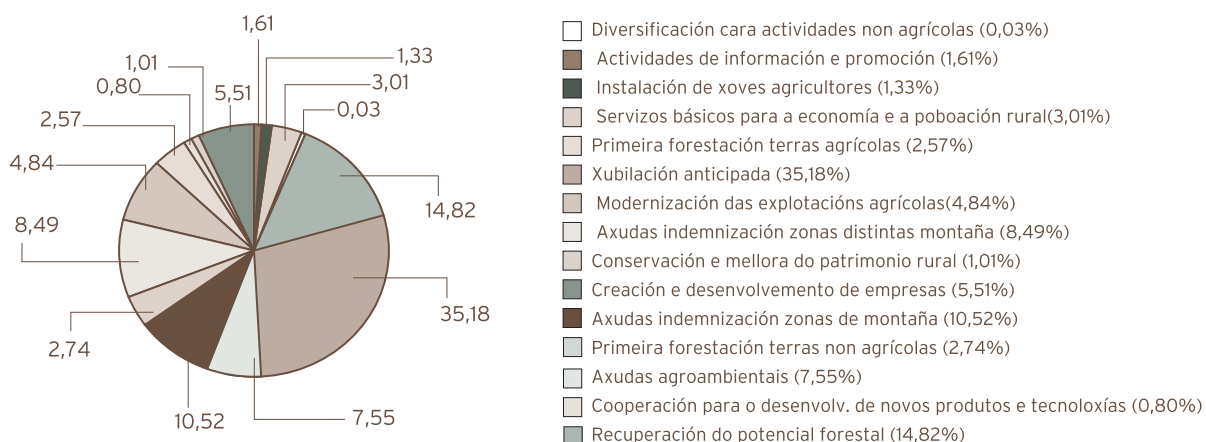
1,61
1,33
1,01
3,01
0,80
5,51
0,03
2,57
4,84
14,82
8,49
35,18
2,74
10,52
7,55

Diversificación cara actividades non agrícolas (0,03%)
Actividades de información e promoción (1,61%)
Instalación de xoves agricultores (1,33%)
Servizos básicos para a economía e a poboación rural(3,01%)
Primeira forestación terras agrícolas (2,57%)
Xubilación anticipada (35,18%)
Modernización das explotacións agrícolas(4,84%)
Axudas indemnización zonas distintas montaña (8,49%)
Conservación e mellora do patrimonio rural (1,01%)
Creación e desenvolvemento de empresas (5,51%)
Axudas indemnización zonas de montaña (10,52%)
Primeira forestación terras non agrícolas (2,74%)
Axudas agroambientais (7,55%)
Cooperación para o desenvolv. de novos produtos e tecnoloxías (0,80%)
Recuperación do potencial forestal (14,82%)